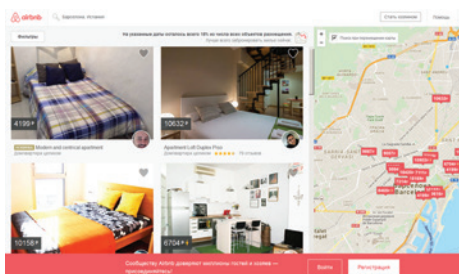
airbnb Барселона, Испания

Стать хозяином Помощь

Фильтры

На указанные даты остается всего 10% из числа всех объектов размещения.

4195 ₽

Modern and central apartment

10632 ₽

Apartment Loft Duplex Plus

10156 ₽

6704 ₽

Сообщество Airbnb доверяет миллионы гостей и хозяев — присоединяйтесь!

Войти

Регистрация